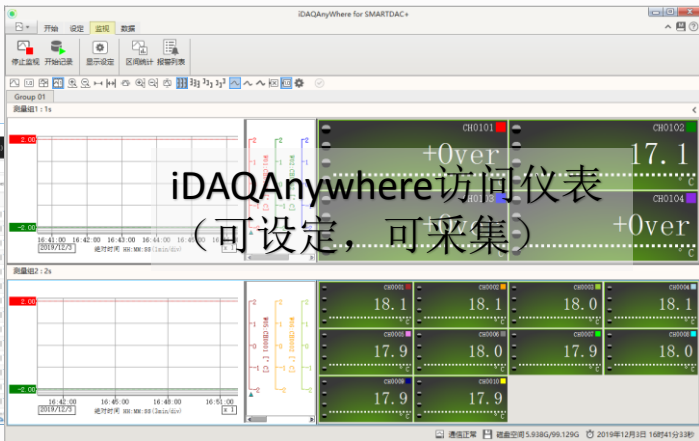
iDAQAnywhere for SMARTDAC+

开始 设定 监视 数据

停止监视 开始记录 显示设定 区间统计 报警列表

Group 01

测量组1 : 1s

2.00

-2.00

16:41:00 16:42:00 16:43:00 16:44:00 16:45:00

2019/12/3 绝对时间 HH:MM:SS(1min/div)

CH0101

+0ver

CH0102

17.1

CH0104

+0ver

iDAQAnywhere访问仪表
（可设定，可采集）

测量组2 : 2s

2.00

-2.00

16:42:00 16:45:00 16:48:00 16:51:00

2019/12/3 绝对时间 HH:MM:SS(3min/div)

CH0001 18.1

CH0002 18.1

CH0003 18.0

CH0004 18.1

CH0005 17.9

CH0006 18.0

CH0007 17.9

CH0008 18.0

CH0009 17.9

CH0010 17.9

通信正常 磁盘空间 5.938G/99.129G 2019年12月3日 16时41分33秒